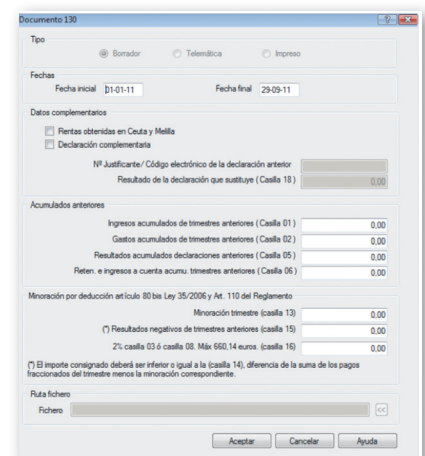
Documento 130

Tipo

Borrador
Telemática
Impreso

Fechas

Fecha inicial 01-01-11
Fecha final 29-09-11

Datos complementarios

Rentas obtenidas en Ceuta y Melilla
Declaración complementaria

Nº Justificante/ Código electrónico de la declaración anterior
Resultado de la declaración que sustituye ( Casilla 18 ) 0,00

Acumulados anteriores

Ingresos acumulados de trimestres anteriores ( Casilla 01 ) 0,00
Gastos acumulados de trimestres anteriores ( Casilla 02 ) 0,00
Resultados acumulados declaraciones anteriores ( Casilla 05 ) 0,00
Reten. e ingresos a cuenta acumu. trimestres anteriores ( Casilla 06 ) 0,00

Minoración por deducción artículo 80 bis Ley 35/2006 y Art. 110 del Reglamento

Minoración trimestre (casilla 13) 0,00
(*) Resultados negativos de trimestres anteriores (casilla 15) 0,00
2% casilla 03 ó casilla 08. Máx 660,14 euros. (casilla 16) 0,00

(*) El importe consignado deberá ser inferior o igual a la (casilla 14), diferencia de la suma de los pagos fraccionados del trimestre menos la minoración correspondiente.

Ruta fichero

Fichero

<<

Aceptar
Cancelar
Ayuda